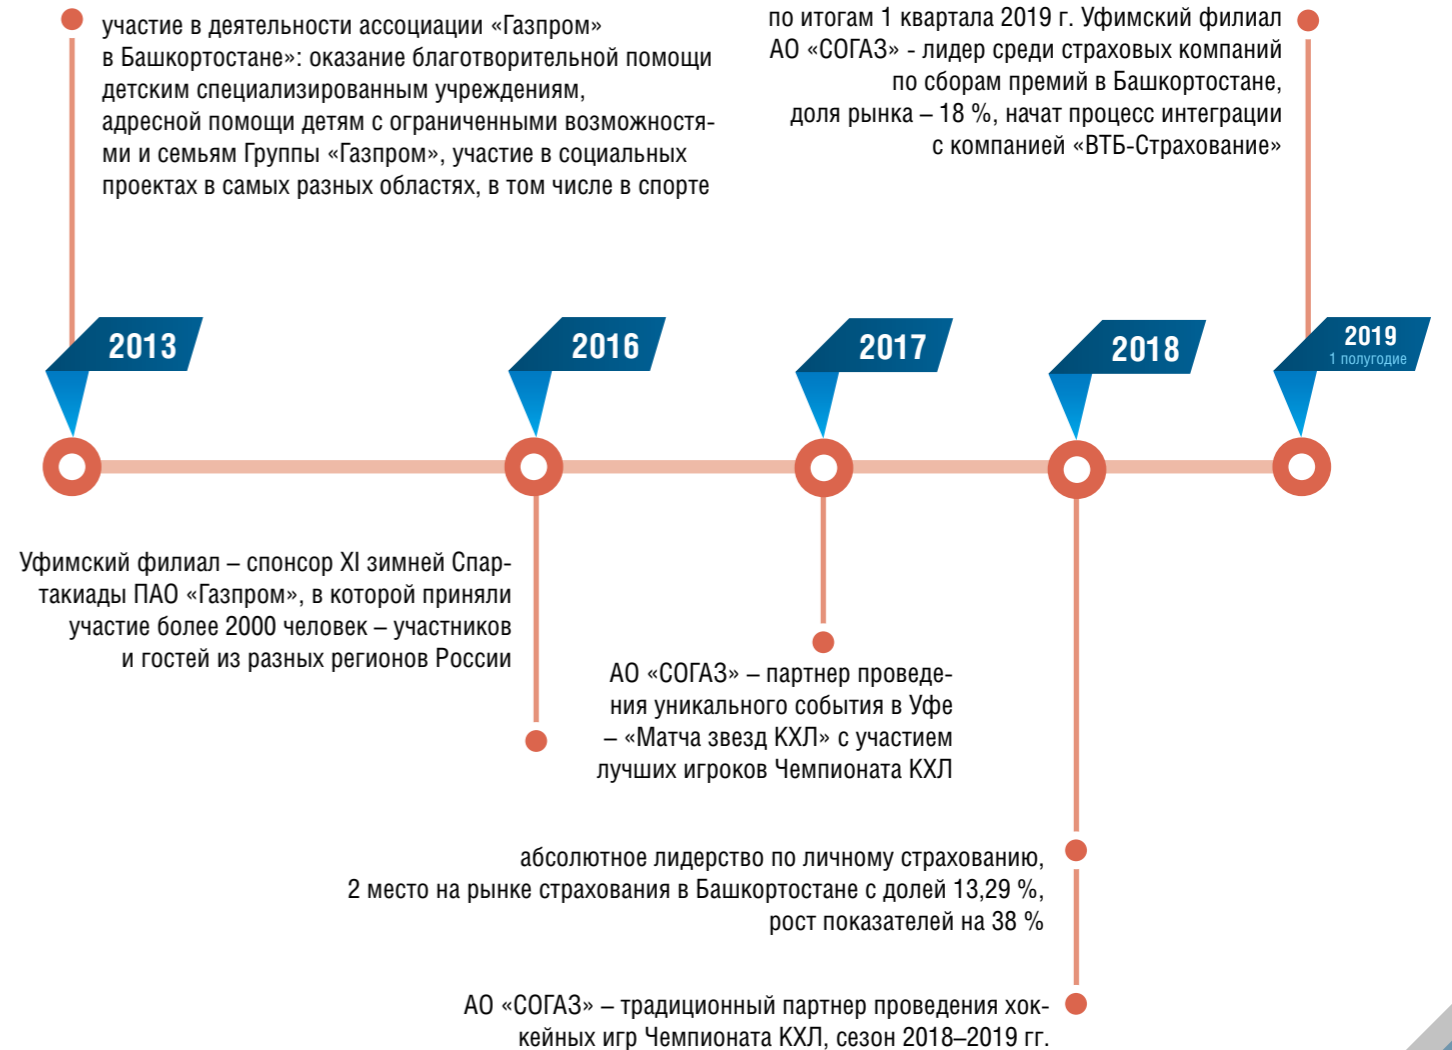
участие в деятельности ассоциации «Газпром» в Башкортостане»: оказание благотворительной помощи детским специализированным учреждениям, адресной помощи детям с ограниченными возможностями и семьям Группы «Газпром», участие в социальных проектах в самых разных областях, в том числе в спорте

по итогам 1 квартала 2019 г. Уфимский филиал АО «СОГАЗ» - лидер среди страховых компаний по сборам премий в Башкортостане, доля рынка – 18 %, начат процесс интеграции с компанией «ВТБ-Страхование»

2013

2016

2017

2018

2019
1 полугодие

Уфимский филиал – спонсор XI зимней Спартакиады ПАО «Газпром», в которой приняли участие более 2000 человек – участников и гостей из разных регионов России

АО «СОГАЗ» – партнер проведения уникального события в Уфе – «Матча звезд КХЛ» с участием лучших игроков Чемпионата КХЛ

абсолютное лидерство по личному страхованию, 2 место на рынке страхования в Башкортостане с долей 13,29 %, рост показателей на 38 %

АО «СОГАЗ» – традиционный партнер проведения хоккейных игр Чемпионата КХЛ, сезон 2018–2019 гг.